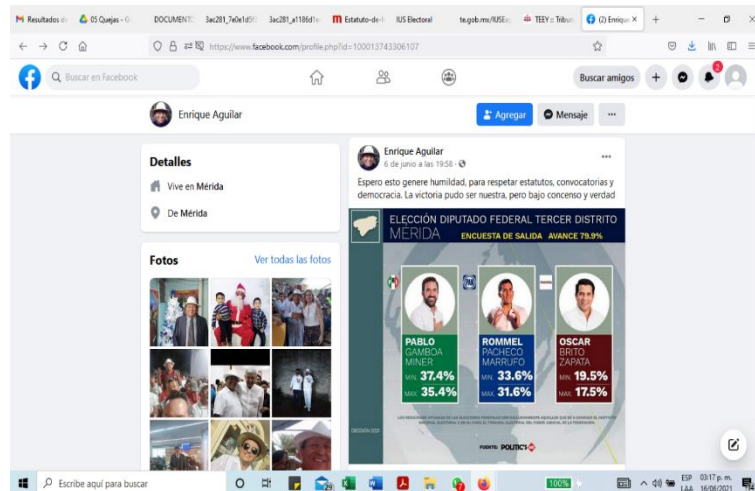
M Resultados d· | 05 Quejas - G | DOCUMENT | 3ae281_7e0e1d5f | 3ac281_a1186d1 | Estatuto-de- | IUS Electoral | te.gob.mx/IUSE | TEEY :: Tribun | (2) Enrique × | +

https://www.facebook.com/profile.php?id=100013743306107

Buscar en Facebook

Buscar amigos

Enrique Aguilar

Agregar | Mensaje | ···

Detalles

Vive en Mérida

De Mérida

Fotos

Ver todas las fotos

Enrique Aguilar
6 de junio a las 19:58 ·

Espero esto genere humildad, para respetar estatutos, convocatorias y democracia. La victoria pudo ser nuestra, pero bajo concenso y verdad

ELECCIÓN DIPUTADO FEDERAL TERCER DISTRITO
MERIDA ENCUESTA DE SALIDA AVANCE 79.9%

PABLO GAMBOA MINER
MIN. 37.4%
MAX. 35.4%

ROMMEL PACHECO MARRUFO
MIN. 33.6%
MAX. 31.6%

OSCAR BRITO ZAPATA
MIN. 19.5%
MAX. 17.5%

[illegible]

FUENTE: POLITICS

Escribe aquí para buscar

100%

ESP LAA 03:17 p. m. 16/06/2021